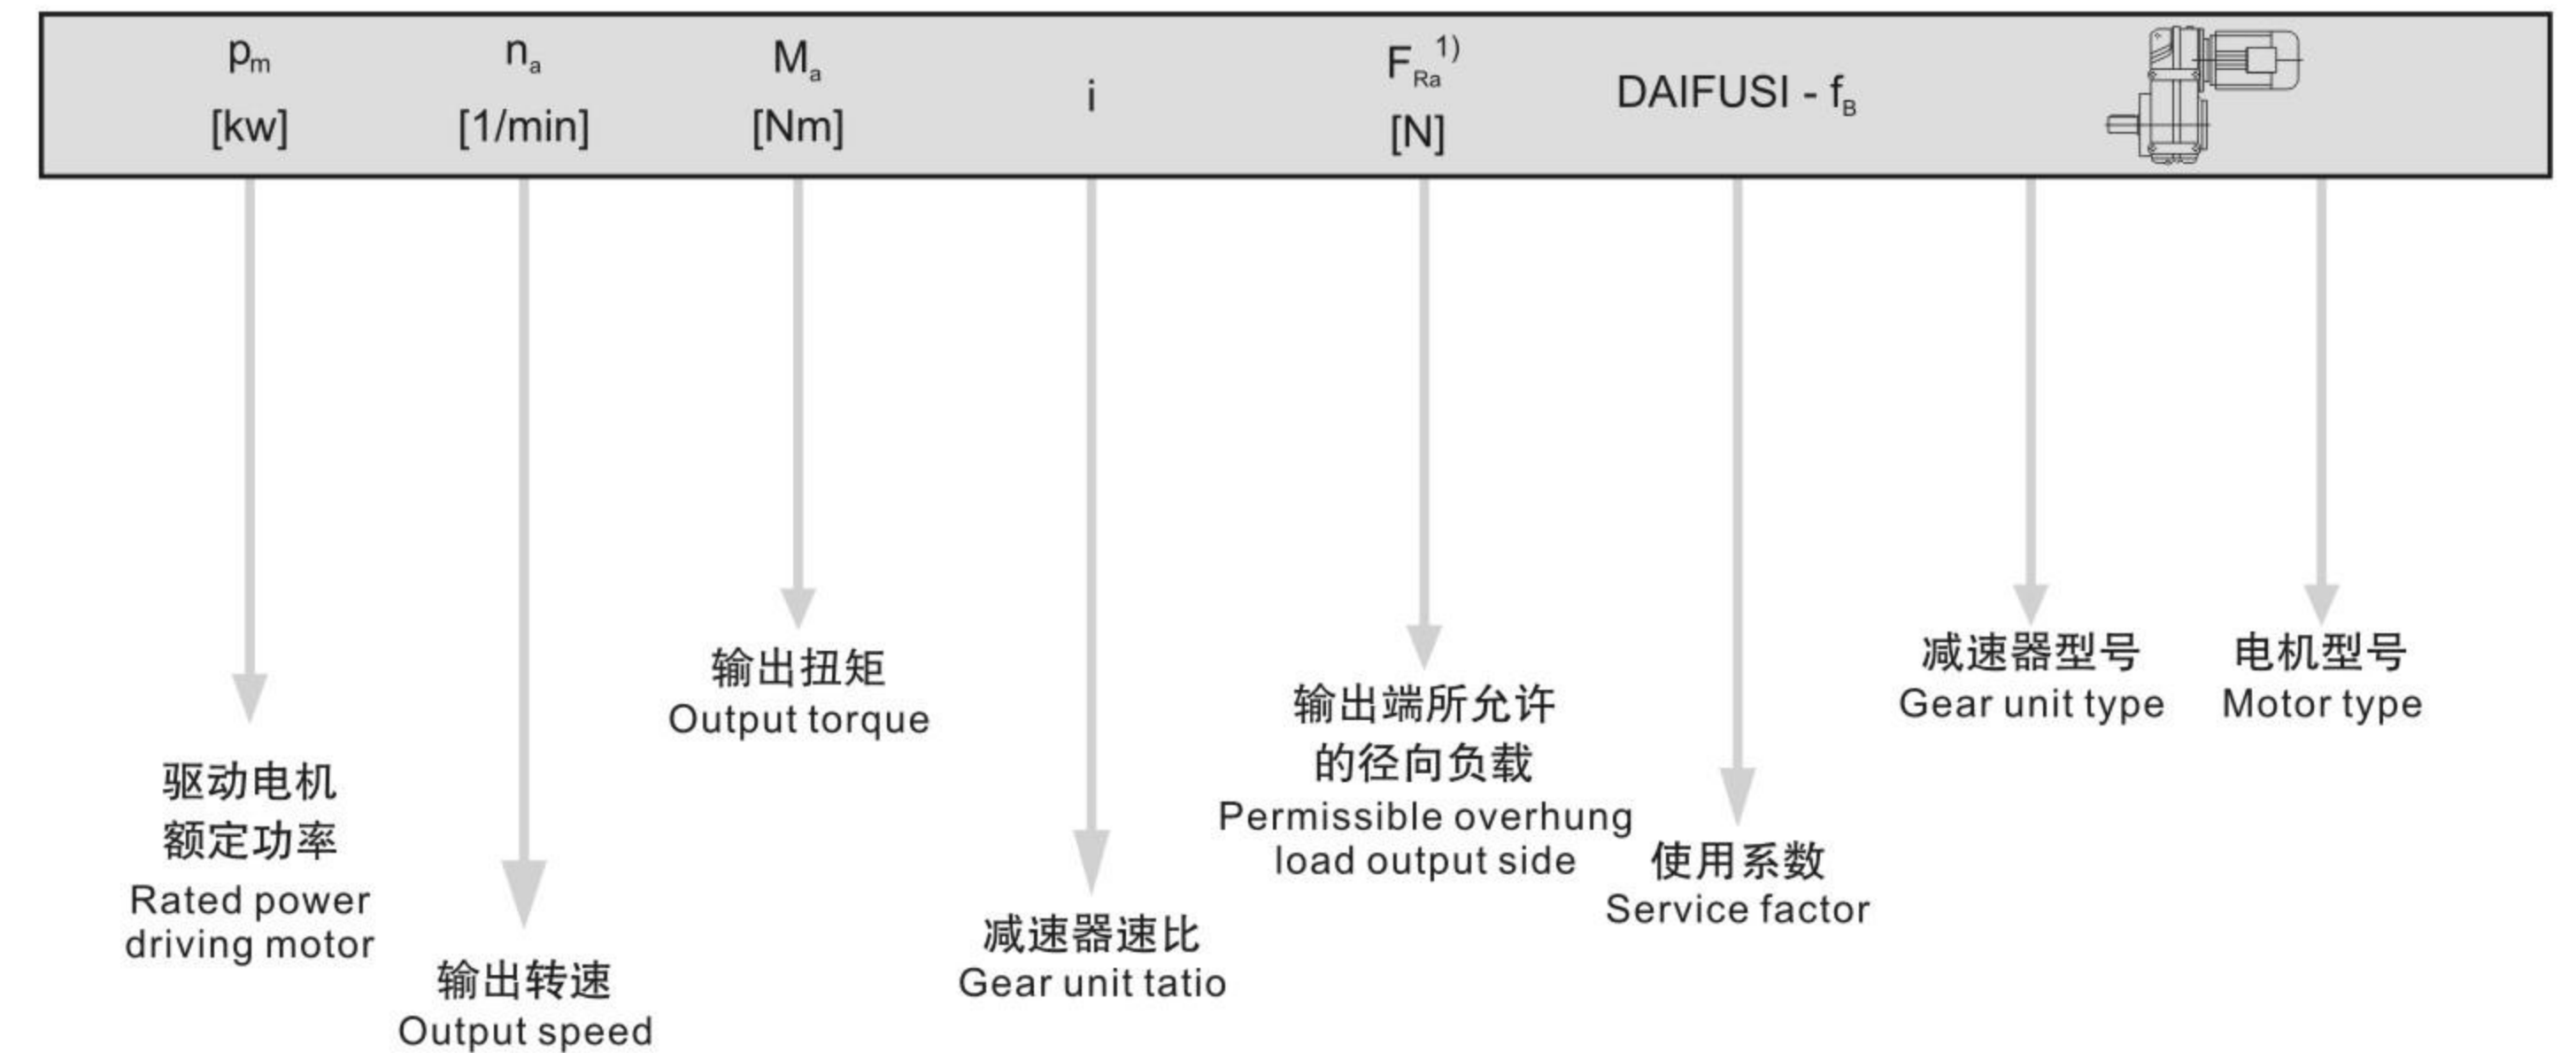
| $p_m$ [kw] | $n_a$ [1/min] | $M_a$ [Nm] | i | $F_{Ra}$ $^{1)}$ [N] | DAIFUSI - $f_B$ | |
|---|---|---|---|---|---|---|

驱动电机
额定功率
Rated power driving motor

输出转速
Output speed

输出扭矩
Output torque

减速器速比
Gear unit tatio

输出端所允许
的径向负载
Permissible overhung load output side

使用系数
Service factor

减速器型号
Gear unit type

电机型号
Motor type